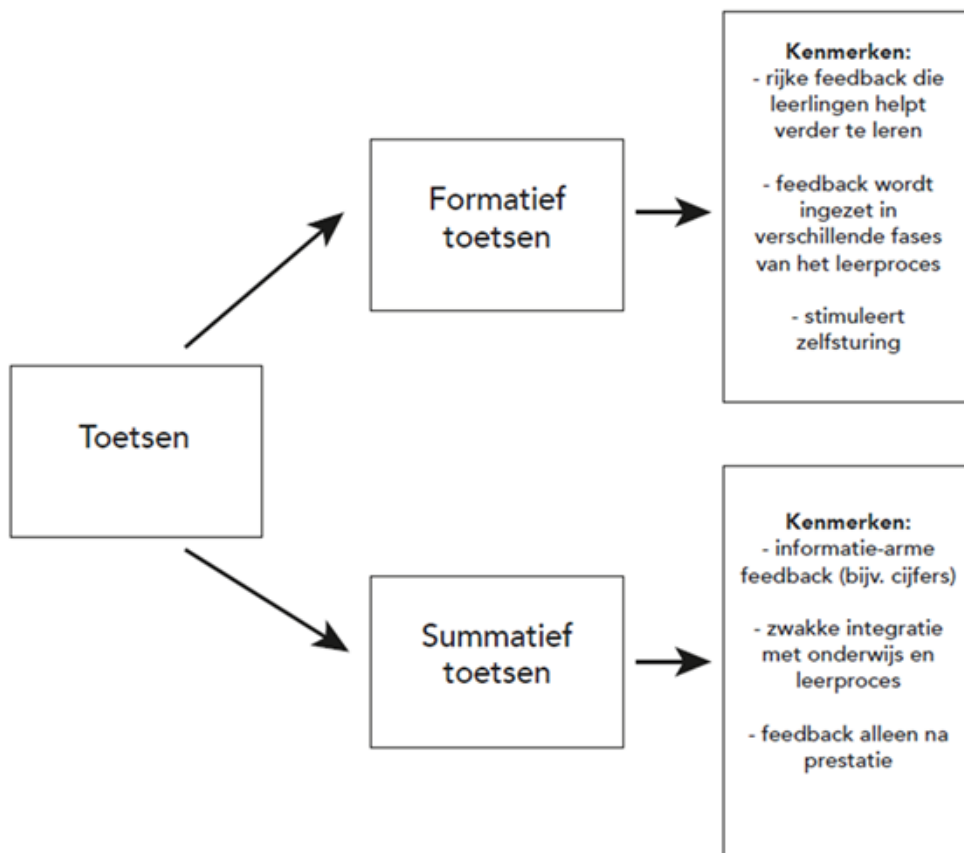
Toetsen

Formatief toetsen

Kenmerken:
- rijke feedback die leerlingen helpt verder te leren

- feedback wordt ingezet in verschillende fases van het leerproces

- stimuleert zelfsturing

Summatief toetsen

Kenmerken:
- informatie-arme feedback (bijv. cijfers)

- zwakke integratie met onderwijs en leerproces

- feedback alleen na prestatie